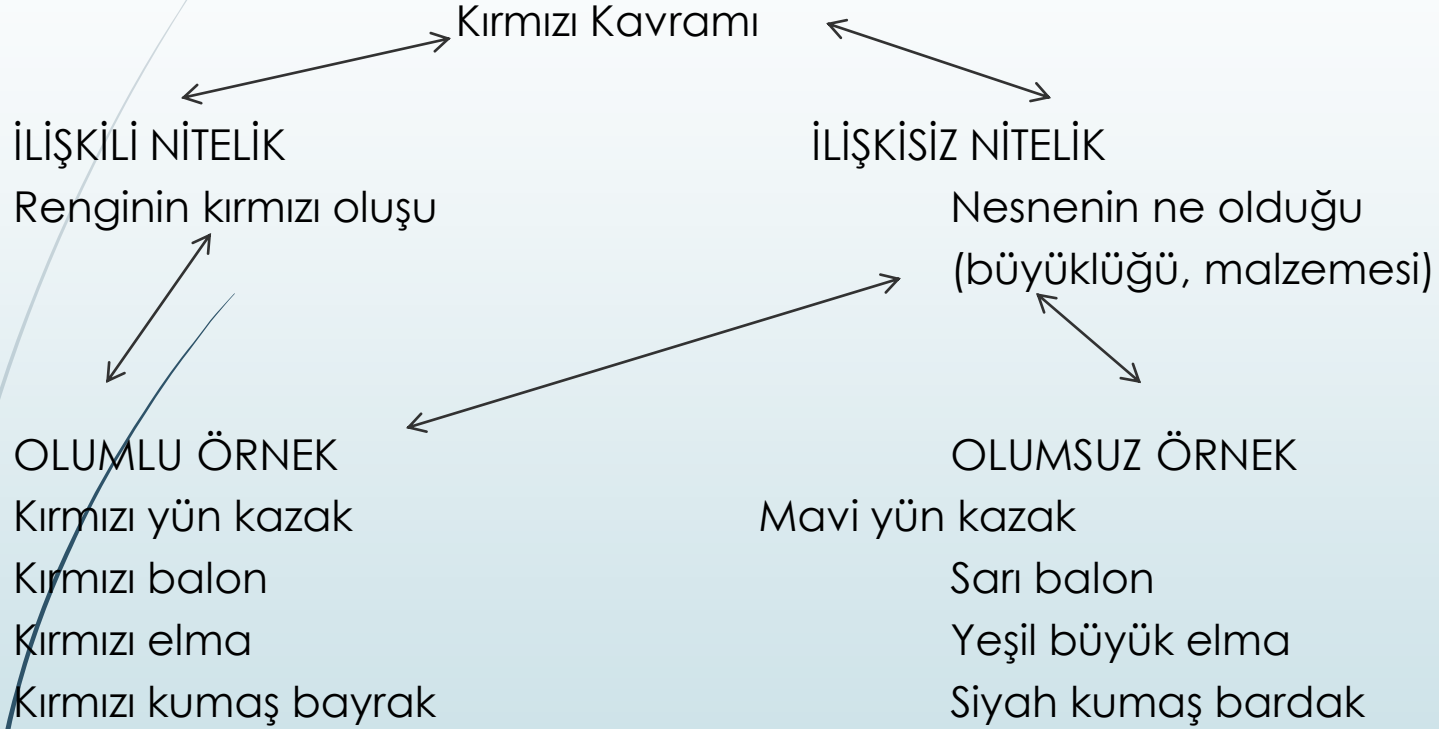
Kırmızı Kavramı

İLİŞKİLİ NİTELİK
Renginin kırmızı oluşu

İLİŞKİSİZ NİTELİK
Nesnenin ne olduğu
(büyüklüğü, malzemesi)

OLUMLU ÖRNEK
Kırmızı yün kazak
Kırmızı balon
Kırmızı elma
Kırmızı kumaş bayrak

OLUMSUZ ÖRNEK
Mavi yün kazak
Sarı balon
Yeşil büyük elma
Siyah kumaş bardak